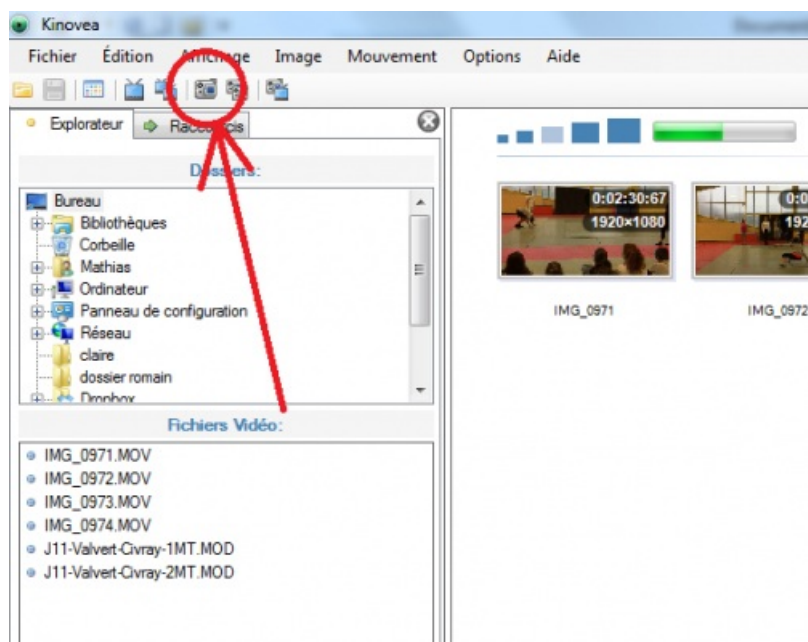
Kinovea

Fichier Édition Affichage Image Mouvement Options Aide

Explorateur Raccourcis

Dossiers:

Bureau
Bibliothèques
Corbeille
Mathias
Ordinateur
Panneau de configuration
Réseau
claire
dossier romain
Dropbox

Fichiers Vidéo:

IMG_0971.MOV
IMG_0972.MOV
IMG_0973.MOV
IMG_0974.MOV
J11-Valvert-Civray-1MT.MOD
J11-Valvert-Civray-2MT.MOD

0:02:30:67
1920×1080
IMG_0971

0:0
192
IMG_0972